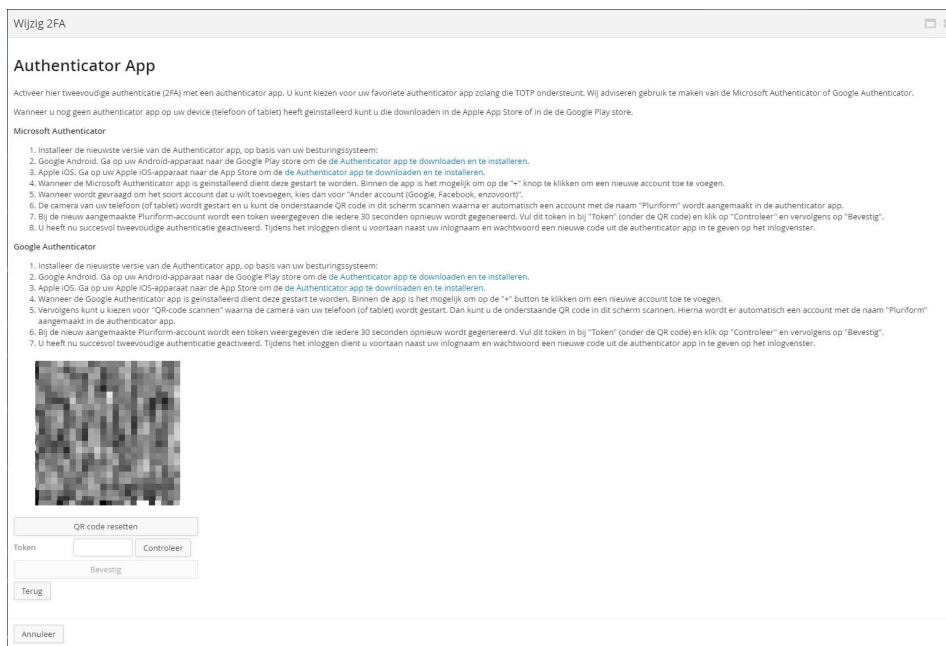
Wijzig 2FA

Authenticator App

Activeer hier tweevoudige authenticatie (2FA) met een authenticator app. U kunt kiezen voor uw favoriete authenticator app zolang die TOTP ondersteunt. Wij adviseren gebruik te maken van de Microsoft Authenticator of Google Authenticator.

Wanneer u nog geen authenticator app op uw device (telefoon of tablet) heeft geïnstalleerd kunt u die downloaden in de Apple App Store of in de de Google Play store.

Microsoft Authenticator

1. Installeer de nieuwste versie van de Authenticator app, op basis van uw besturingssysteem:
2. Google Android. Ga op uw Android-apparaat naar de Google Play store om de de Authenticator app te downloaden en te installeren.
3. Apple iOS. Ga op uw Apple iOS-apparaat naar de App Store om de de Authenticator app te downloaden en te installeren.
4. Wanneer de Microsoft Authenticator app is geïnstalleerd dient deze gestart te worden. Binnen de app is het mogelijk om op de "+" knop te klikken om een nieuwe account toe te voegen.
5. Wanneer wordt gevraagd om het soort account dat u wilt toevoegen, kies dan voor "Ander account (Google, Facebook, enzovoort)".
6. De camera van uw telefoon (of tablet) wordt gestart en u kunt de onderstaande QR code in dit scherm scannen waarna er automatisch een account met de naam "Pluriform" wordt aangemaakt in de authenticator app.
7. Bij de nieuw aangemaakte Pluriform-account wordt een token weergegeven die iedere 30 seconden opnieuw wordt gegenereerd. Vul dit token in bij "Token" (onder de QR code) en klik op "Controleer" en vervolgens op "Bevestig".
8. U heeft nu succesvol tweevoudige authenticatie geactiveerd. Tijdens het inloggen dient u voortaan naast uw inlognaam en wachtwoord een nieuwe code uit de authenticator app in te geven op het inlogvenster.

Google Authenticator

1. Installeer de nieuwste versie van de Authenticator app, op basis van uw besturingssysteem:
2. Google Android. Ga op uw Android-apparaat naar de Google Play store om de de Authenticator app te downloaden en te installeren.
3. Apple iOS. Ga op uw Apple iOS-apparaat naar de App Store om de de Authenticator app te downloaden en te installeren.
4. Wanneer de Google Authenticator app is geïnstalleerd dient deze gestart te worden. Binnen de app is het mogelijk om op de "+" button te klikken om een nieuwe account toe te voegen.
5. Vervolgens kunt u kiezen voor "QR-code scannen" waarna de camera van uw telefoon (of tablet) wordt gestart. Dan kunt u de onderstaande QR code in dit scherm scannen. Hierna wordt er automatisch een account met de naam "Pluriform" aangemaakt in de authenticator app.
6. Bij de nieuw aangemaakte Pluriform-account wordt een token weergegeven die iedere 30 seconden opnieuw wordt gegenereerd. Vul dit token in bij "Token" (onder de QR code) en klik op "Controleer" en vervolgens op "Bevestig".
7. U heeft nu succesvol tweevoudige authenticatie geactiveerd. Tijdens het inloggen dient u voortaan naast uw inlognaam en wachtwoord een nieuwe code uit de authenticator app in te geven op het inlogvenster.

QR code resetten
Token
Controleer
Bevestig
Terug

Annuleer